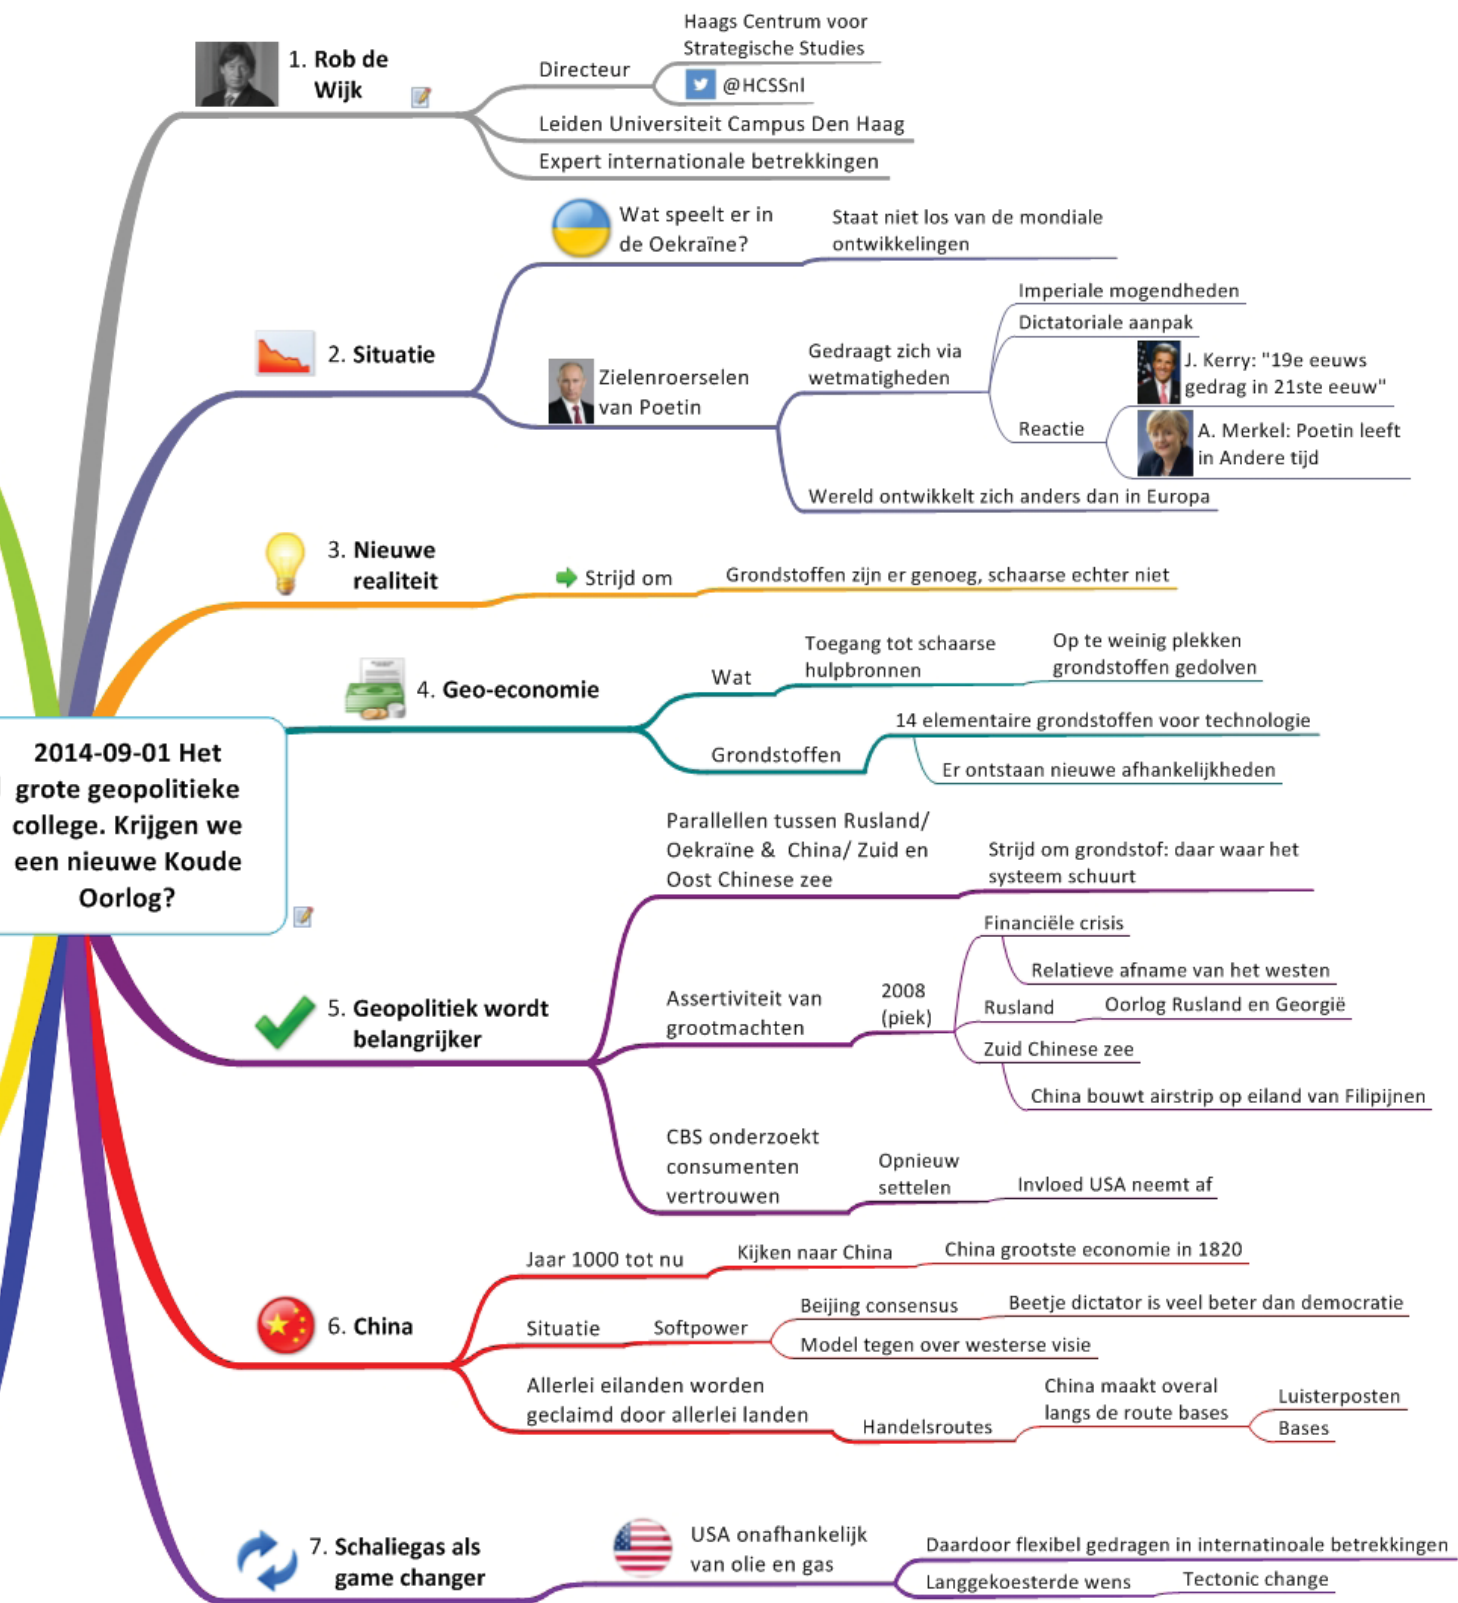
1. Rob de Wijk

Directeur

Haags Centrum voor Strategische Studies

@HCSSnl

Leiden Universiteit Campus Den Haag

Expert internationale betrekkingen

2. Situatie

Wat speelt er in de Oekraïne?

Staat niet los van de mondiale ontwikkelingen

Zielenroerselen van Poetin

Gedraagt zich via wetmatigheden

Imperiale mogendheden

Dictatoriale aanpak

Reactie

J. Kerry: "19e eeuws gedrag in 21ste eeuw"

A. Merkel: Poetin leeft in Andere tijd

Wereld ontwikkelt zich anders dan in Europa

3. Nieuwe realiteit

Strijd om

Grondstoffen zijn er genoeg, schaarse echter niet

4. Geo-economie

Wat

Toegang tot schaarse hulpbronnen

Op te weinig plekken grondstoffen gedolven

Grondstoffen

14 elementaire grondstoffen voor technologie

Er ontstaan nieuwe afhankelijkheden

2014-09-01 Het grote geopolitieke college. Krijgen we een nieuwe Koude Oorlog?

5. Geopolitiek wordt belangrijker

Parallellen tussen Rusland/ Oekraïne & China/ Zuid en Oost Chinese zee

Strijd om grondstof: daar waar het systeem schuurt

Assertiviteit van grootmachten

2008 (piek)

Financiële crisis

Relatieve afname van het westen

Rusland

Oorlog Rusland en Georgië

Zuid Chinese zee

China bouwt airstrip op eiland van Filipijnen

CBS onderzoekt consumenten vertrouwen

Opnieuw settelen

Invloed USA neemt af

6. China

Jaar 1000 tot nu

Kijken naar China

China grootste economie in 1820

Situatie

Softpower

Beijing consensus

Beetje dictator is veel beter dan democratie

Model tegen over westerse visie

Allerlei eilanden worden geclaimd door allerlei landen

Handelsroutes

China maakt overal langs de route bases

Luisterposten

Bases

7. Schaliegas als game changer

USA onafhankelijk van olie en gas

Daardoor flexibel gedragen in internatinoale betrekkingen

Langgekoesterde wens

Tectonic change